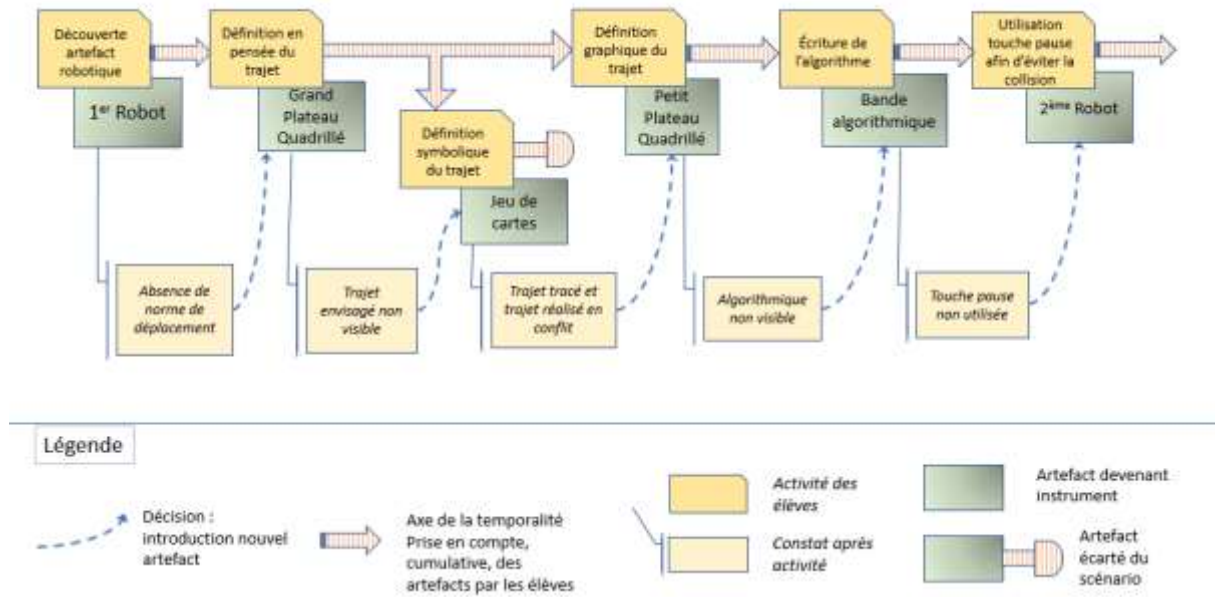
Découverte artefact robotique

1$^{er}$ Robot

Définition en pensée du trajet

Grand Plateau Quadrillé

Définition symbolique du trajet

Jeu de cartes

Définition graphique du trajet

Petit Plateau Quadrillé

Écriture de l'algorithme

Bande algorithmique

Utilisation touche pause afin d'éviter la collision

2$^{ème}$ Robot

Absence de norme de déplacement

Trajet envisagé non visible

Trajet tracé et trajet réalisé en conflit

Algorithmique non visible

Touche pause non utilisée

Légende

Décision : introduction nouvel artefact

Axe de la temporalité Prise en compte, cumulative, des artefacts par les élèves

Activité des élèves

Constat après activité

Artefact devenant instrument

Artefact écarté du scénario